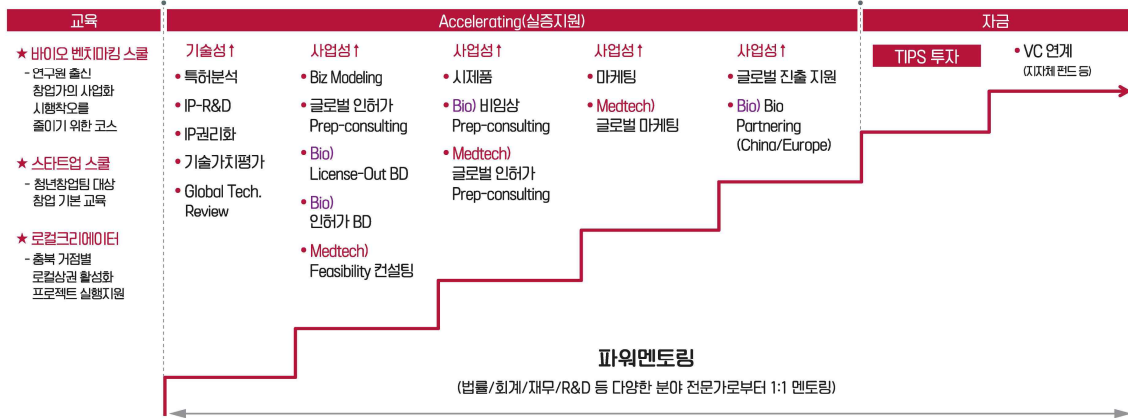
교육

★ 바이오 벤치마킹 스쿨
- 연구원 출신 창업가의 사업화 시행착오를 줄이기 위한 코스

★ 스타트업 스쿨
- 청년창업팀 대상 창업 기본 교육

★ 로컬크리에이터
- 충북 거점별 로컬상권 활성화 프로젝트 실행지원

Accelerating(실증지원)

기술성↑
• 특허분석
• IP-R&D
• IP권리화
• 기술가치평가
• Global Tech. Review

사업성↑
• Biz Modeling
• 글로벌 인허가 Prep-consulting
• Bio) License-Out BD
• Bio) 인허가 BD
• Medtech) Feasibility 컨설팅

사업성↑
• 시제품
• Bio) 비임상 Prep-consulting
• Medtech) 글로벌 인허가 Prep-consulting

사업성↑
• 마케팅
• Medtech) 글로벌 마케팅

사업성↑
• 글로벌 진출 지원
• Bio) Bio Partnering (China/Europe)

자금

TIPS 투자

• VC 연계 (지자체 펀드 등)

파워멘토링
(법률/회계/재무/R&D 등 다양한 분야 전문가로부터 1:1 멘토링)